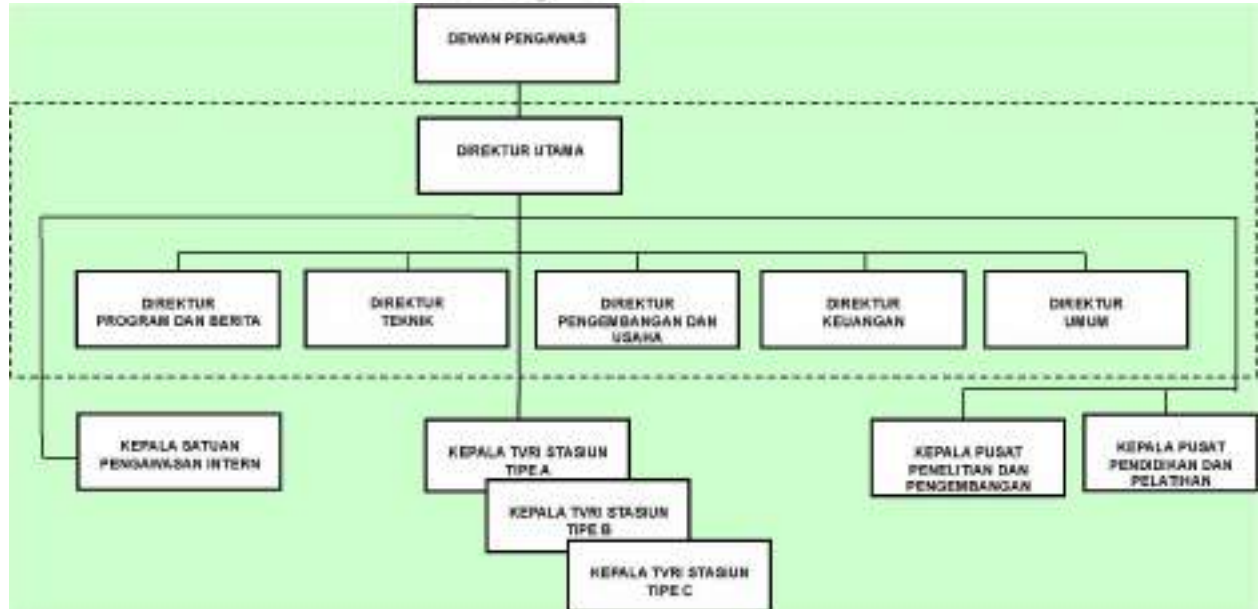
DEWAN PENGAWAS

DIREKTUR UTAMA

DIREKTUR PROGRAM DAN BERITA

DIREKTUR TEKNIK

DIREKTUR PENGEMBANGAN DAN USAHA

DIREKTUR KEUANGAN

DIREKTUR UMUM

KEPALA SATUAN PENGAWASAN INTERN

KEPALA TVRI STASIUN TIPE A

KEPALA TVRI STASIUN TIPE B

KEPALA TVRI STASIUN TIPE C

KEPALA PUSAT PENELITIAN DAN PENGEMBANGAN

KEPALA PUSAT PENDIDIKAN DAN PELATIHAN